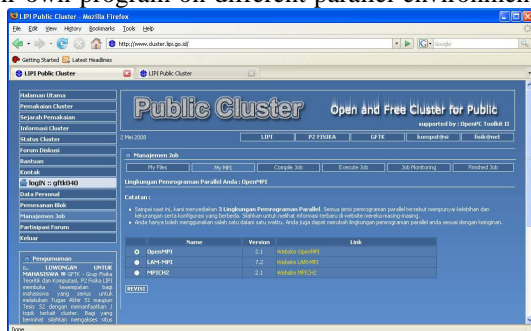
LIPI Public Cluster - Mozilla Firefox

File Edit View History Bookmarks Tools Help

http://www.cluster.lipi.go.id/

Google

Getting Started Latest Headlines

LIPI Public Cluster

LIPI Public Cluster

Halaman Utama
Pemakaian Cluster
Sejarah Pemakaian
Informasi Cluster
Status Cluster
Forum Diskusi
Bantuan
Kontak
logIn :: gftk040
Data Personal
Pemesanan Blok
Manajemen Job
Partisipasi Forum
Keluar

Pengumuman
LOWONGAN UNTUK MAHASISWA di GFTK - Grup Fisika Teoritik dan Komputasi, P2 Fisika LIPI membuka kesempatan bagi mahasiswa yang serius untuk melakukan Tugas Akhir S1 maupun Tesis S2 dengan memanfaatkan 1 topik terkait cluster. Bagi yang berminat silahkan mengakses situs

Public Cluster

Open and Free Cluster for Public
supported by : OpenPC Toolkit II

2 Mei 2008

LIPI | P2 FISIKA | GFTK | komputasi | fisikanet

Manajemen Job

My Files | My MPI | Compile Job | Execute Job | Job Monitoring | Finished Job

Lingkungan Pemrograman Parallel Anda : OpenMPI

Catatan :

• Sampai saat ini, kami menyediakan 3 Lingkungan Pemrograman Parallel. Seluruh jenis pemrograman parallel tersebut mempunyai kelebihan dan kekurangan serta konfigurasi yang berbeda. Silahkan untuk melihat informasi terbaru di website mereka masing-masing.
• Anda hanya boleh menggunakan salah satu dalam satu waktu. Anda juga dapat merubah lingkungan pemrograman parallel anda sesuai dengan keinginan.

| | Name | Version | Link |
|---|---|---|---|
| | OpenMPI | 2.1 | Website OpenMPI |
| | LAM-MPI | 7.2 | Website LAM-MPI |
| | MPICH2 | 2.1 | Website MPICH2 |

REVISE

Done